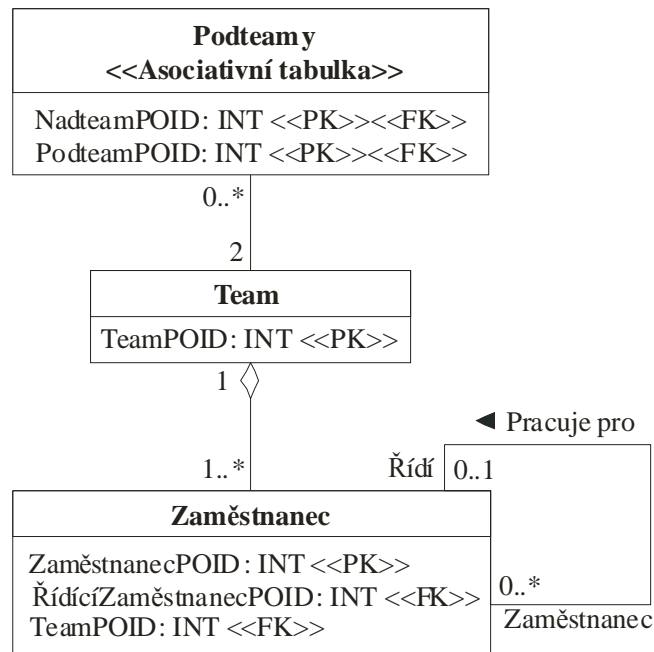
Podteamy
<<Asociativní tabulka>>

NadteamPOID: INT <<PK>><<FK>>
PodteamPOID: INT <<PK>><<FK>>

0..*

2

Team

TeamPOID: INT <<PK>>

1

◄ Pracuje pro

1..*

Řídí

0..1

Zaměstnanec

ZaměstnanecPOID: INT <<PK>>
ŘídícíZaměstnanecPOID: INT <<FK>>
TeamPOID: INT <<FK>>

0..*

Zaměstnanec